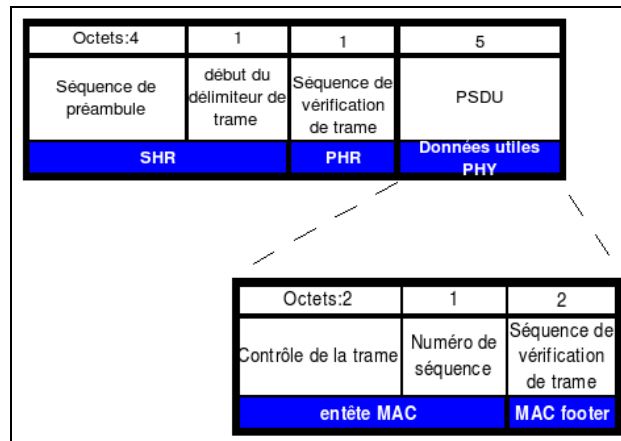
| Octets:4 | 1 | 1 | 5 |
|---|---|---|---|
| Séquence de préambule | début du délimiteur de trame | Séquence de vérification de trame | PSDU |
| SHR | | PHR | Données utiles PHY |

| Octets:2 | 1 | 2 |
|---|---|---|
| Contrôle de la trame | Numéro de séquence | Séquence de vérification de trame |
| entête MAC | | MAC footer |